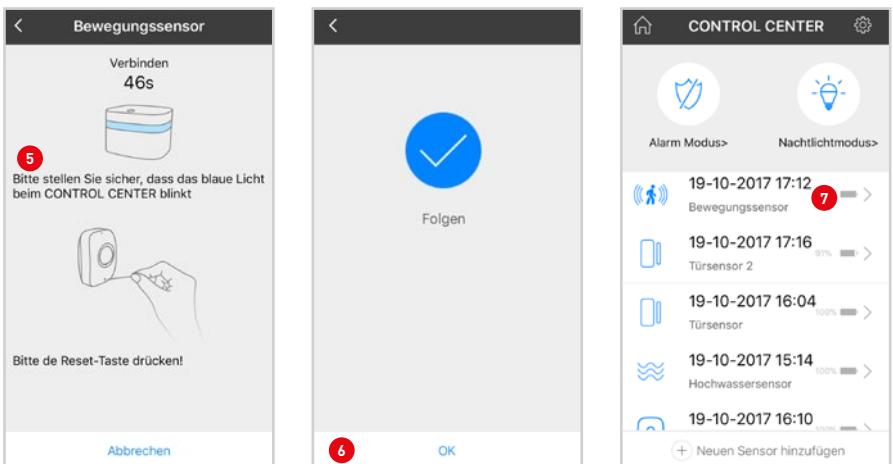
Bewegungssensor

Verbinden
46s

5

Bitte stellen Sie sicher, dass das blaue Licht beim CONTROL CENTER blinkt

Bitte de Reset-Taste drücken!

Abbrechen

Folgen

6

OK

CONTROL CENTER

Alarm Modus>

Nachtlichtmodus>

19-10-2017 17:12
Bewegungssensor

7

19-10-2017 17:16
Türsensor 2
91%

19-10-2017 16:04
Türsensor
100%

19-10-2017 15:14
Hochwassersensor
100%

19-10-2017 16:10

Neuen Sensor hinzufügen